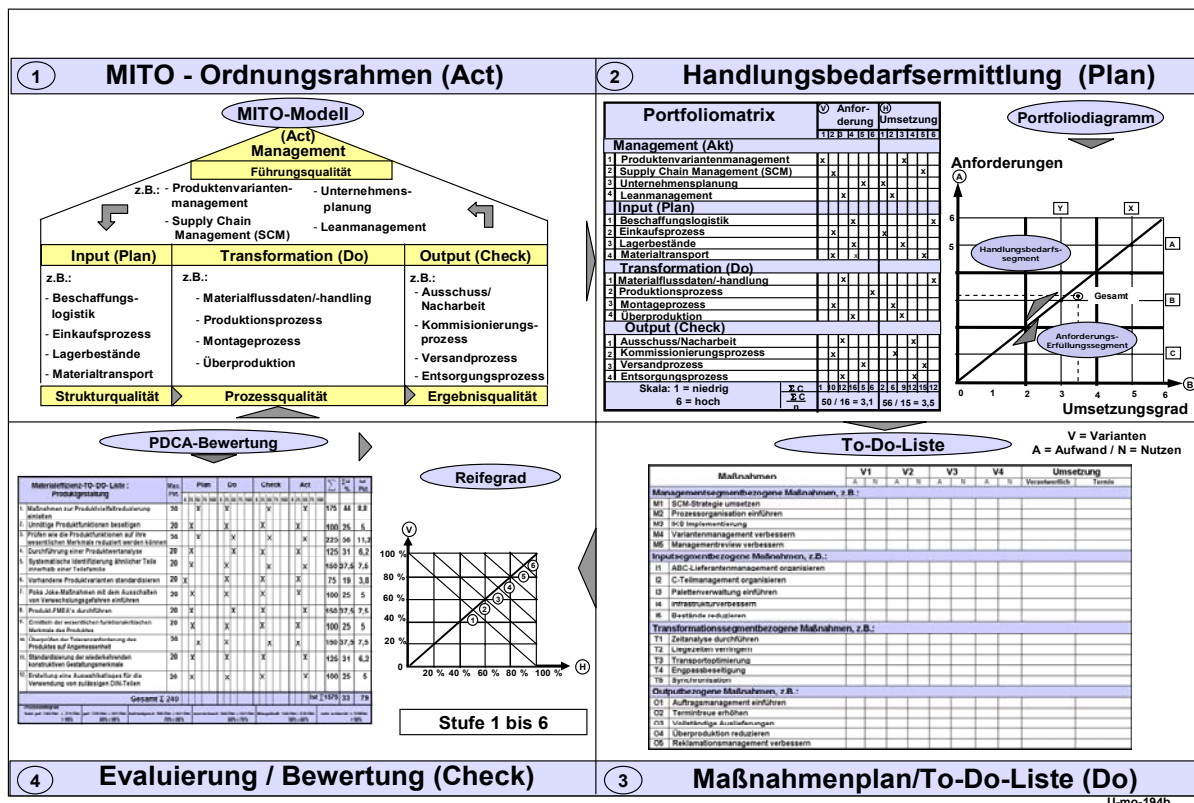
1 MITO - Ordnungsrahmen (Act)

MITO-Modell

(Act)
Management
Führungsqualität

z.B.: - Produktenvariantenmanagement
- Supply Chain Management (SCM)
- Unternehmensplanung
- Leanmanagement

| Input (Plan) | Transformation (Do) | Output (Check) |
|---|---|---|
| z.B.: - Beschaffungslogistik - Einkaufsprozess - Lagerbestände - Materialtransport | z.B.: - Materialflussdaten/-handling - Produktionsprozess - Montageprozess - Überproduktion | z.B.: - Ausschuss/ Nacharbeit - Kommisionierungsprozess - Versandprozess - Entsorgungsprozess |
| Strukturqualität | Prozessqualität | Ergebnisqualität |

2 Handlungsbedarfsermittlung (Plan)

| Portfoliomatrix | V Anforderung 1 2 3 4 5 6 | H Umsetzung 1 2 3 4 5 6 |
|---|---|---|
| Management (Akt) | | |
| 1 Produktenvariantenmanagement | x | x |
| 2 Supply Chain Management (SCM) | x | x |
| 3 Unternehmensplanung | x | x |
| 4 Leanmanagement | x | x |
| Input (Plan) | | |
| 1 Beschaffungslogistik | x | x |
| 2 Einkaufsprozess | x | x |
| 3 Lagerbestände | x | x |
| 4 Materialtransport | x | x |
| Transformation (Do) | | |
| 1 Materialflussdaten/-handlung | x | x |
| 2 Produktionsprozess | x | x |
| 3 Montageprozess | x | x |
| 4 Überproduktion | x | x |
| Output (Check) | | |
| 1 Ausschuss/Nacharbeit | x | x |
| 2 Kommissionierungsprozess | x | x |
| 3 Versandprozess | x | x |
| 4 Entsorgungsprozess | x | x |
| Skala: 1 = niedrig 6 = hoch | $\Sigma C$ 1 30 12 0 5 6 ; $\frac{\Sigma C}{n}$ 50 / 16 = 3,1 | 2 6 9 12 15 12 ; 56 / 15 = 3,5 |

Portfoliodiagramm
Anforderungen
A
Y X
6 5
Handlungsbedarfssegment
A B C
Gesamt
Anforderungs-Erfüllungssegment
0 1 2 3 4 5 6
B
Umsetzungsgrad

PDCA-Bewertung

Materialeffizienz-TO-DO-Liste: Produktgestaltung
Max. Pkt. Plan Do Check Act
1. Maßnahmen zur Produktvielfaltreduzierung einleiten 20 175 44 8,8
2. Unnötige Produktfunktionen beseitigen 20 100 25 5
3. Prüfen wie die Produktfunktionen auf ihre wesentlichen Merkmale reduziert werden können 20 225 56 11,2
4. Durchführung einer Produktwertanalyse 20 125 31 6,2
5. Systematische Identifizierung ähnlicher Teile innerhalb einer Teilefamilie 20 150 37,5 7,5
6. Vorhandene Produktvarianten standardisieren 20 75 19 3,8
7. Poka Joke-Maßnahmen mit dem Ausschalten von Verwechselungsgefahren einführen 20 100 25 5
8. Produkt-FMEA's durchführen 20 150 37,5 7,5
9. Ermitteln der wesentlichen funktionskritischen Merkmale des Produktes 20 100 25 5
10. Überprüfen der Toleranzanforderung des Produktes auf Angemessenheit 20 150 37,5 7,5
11. Standardisierung der wiederkehrenden konstruktiven Gestaltungsmerkmale 20 125 31 6,3
12. Erstellung eine Auswahlkatalogs für die Verwendung von zulässigen DIN-Teilen 20 100 25 5
Gesamt Σ 240 Ist 1575 33 79

Reifegrad
V
100 % 80 % 60 % 40 % 20 % 0
1 2 3 4 5 6
20 % 40 % 60 % 80 % 100 %
H
Stufe 1 bis 6

To-Do-Liste
V = Varianten
A = Aufwand / N = Nutzen

| Maßnahmen | V1 A N | V2 A N | V3 A N | V4 A N | Umsetzung Verantwortlich Termin |
|---|---|---|---|---|---|
| Managementsegmentbezogene Maßnahmen, z.B.: | | | | | |
| M1 SCM-Strategie umsetzen | | | | | |
| M2 Prozessorganisation einführen | | | | | |
| M3 IKS Implementierung | | | | | |
| M4 Variantenmanagement verbessern | | | | | |
| M5 Managementreview verbessern | | | | | |
| Inputsegmentbezogene Maßnahmen, z.B.: | | | | | |
| I1 ABC-Lieferantenmanagement organisieren | | | | | |
| I2 C-Teilmanagement organisieren | | | | | |
| I3 Palettenverwaltung einführen | | | | | |
| I4 Infrastrukturverbessern | | | | | |
| I5 Bestände reduzieren | | | | | |
| Transformationssegmentbezogene Maßnahmen, z.B.: | | | | | |
| T1 Zeitanalyse durchführen | | | | | |
| T2 Liegezeiten verringern | | | | | |
| T3 Transportoptimierung | | | | | |
| T4 Engpassbeseitigung | | | | | |
| T5 Synchronisation | | | | | |
| Outputbezogene Maßnahmen, z.B.: | | | | | |
| O1 Auftragsmanagement einführen | | | | | |
| O2 Termintreue erhöhen | | | | | |
| O3 Vollständige Auslieferungen | | | | | |
| O4 Überproduktion reduzieren | | | | | |
| O5 Reklamationsmanagement verbessern | | | | | |

4 Evaluierung / Bewertung (Check)
3 Maßnahmenplan/To-Do-Liste (Do)
U-mo-194b